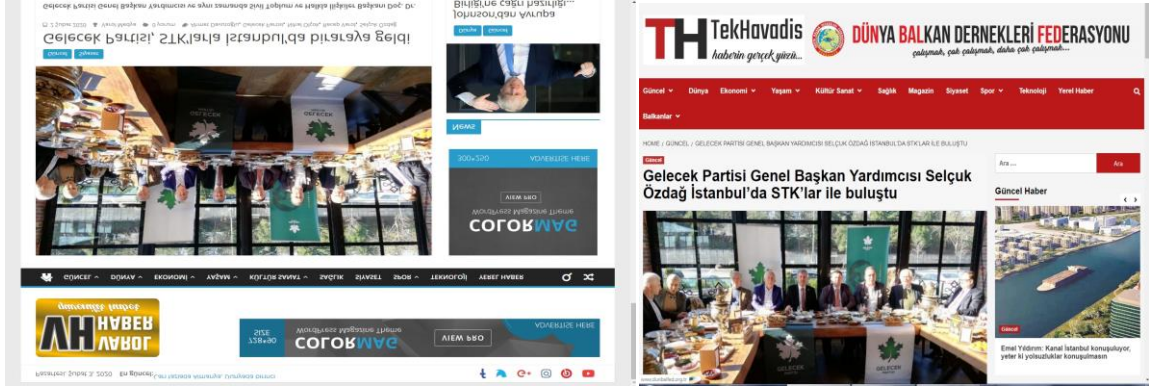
Gelecek Partisi, STK'larla İstanbul'da biraraya geldi

Güncel Siyaset

Gelecek Partisi Genel Başkan Yardımcısı ve aynı zamanda Sivil Toplum ve Halkla İlişkiler Başkanı Doç. Dr.

Bilişi'ne çatı hazırlığı...
Johnson'dan Avrupa

News

300x250 ADVERTISE HERE
COLORMAG
WordPress Magazine Theme
VIEW PRO

GÜNCEL DÜNYA EKONOMİ YAŞAM KÜLTÜR SANAT SAĞLIK SİYASET SPOR TEKNOLOJİ YEREL HABER

VAROL HABER

ADVERTISE HERE
SIZE 728x90
COLORMAG
WordPress Magazine Theme
VIEW PRO

Pazartesi, Şubat 3, 2020

TH TekHavadis haberin gerçek yüzü...

DÜNYA BALKAN DERNEKLERİ FEDERASYONU
çalışmak, çok çalışmak, daha çok çalışmak...

Güncel Dünya Ekonomi Yaşam Kültür Sanat Sağlık Magazin Siyaset Spor Teknoloji Yerel Haber
Balkanlar

HOME / GÜNCEL / GELECEK PARTISI GENEL BAŞKAN YARDIMCISI SELÇUK ÖZDAĞ İSTANBUL'DA STK'LAR ILE BULUŞTU

Güncel

Gelecek Partisi Genel Başkan Yardımcısı Selçuk Özdağ İstanbul'da STK'lar ile buluştu

Ara ... Ara

Güncel Haber

Güncel
Emel Yıldırım: Kanal İstanbul konuşuluyor, yeter ki yolsuzluklar konuşulmasın

GELECEK